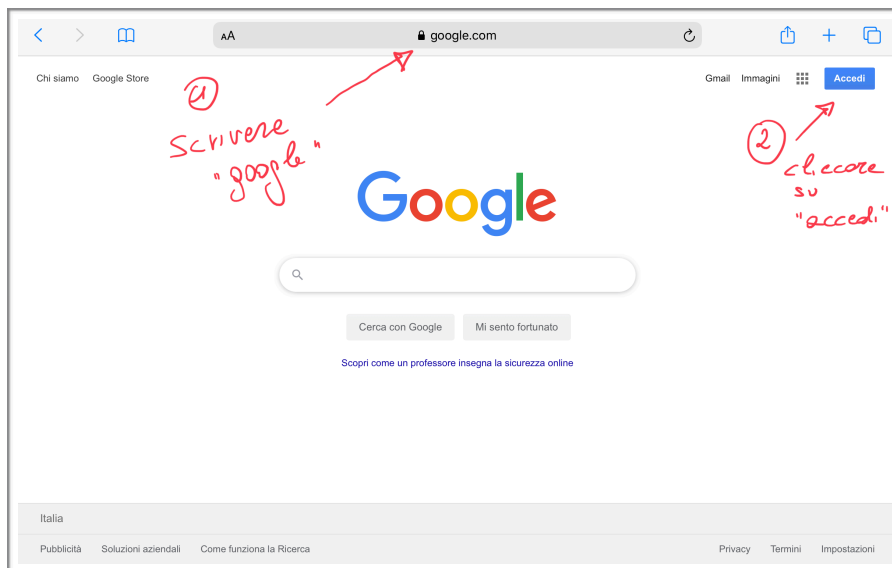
AA google.com

Chi siamo Google Store

Gmail Immagini Accedi

1
Scrivere "google"

2
cliccare su "accedi"

Google

Cerca con Google Mi sento fortunato

Scopri come un professore insegna la sicurezza online

Italia

Pubblicità Soluzioni aziendali Come funziona la Ricerca

Privacy Termini Impostazioni